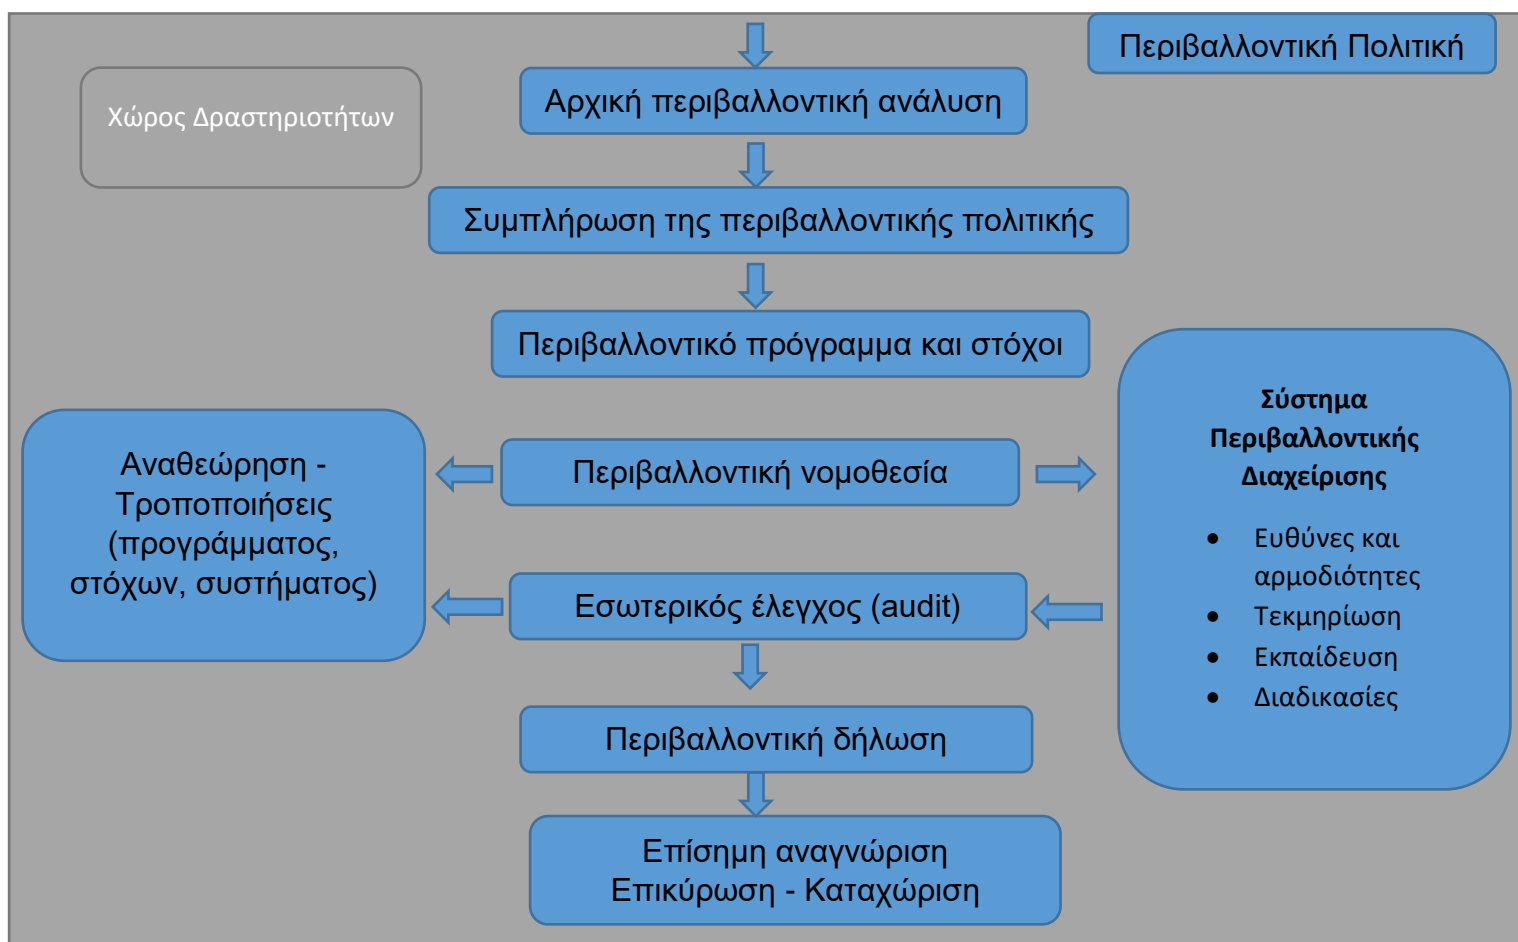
Περιβαλλοντική Πολιτική

Χώρος Δραστηριοτήτων

Αρχική περιβαλλοντική ανάλυση

Συμπλήρωση της περιβαλλοντικής πολιτικής

Περιβαλλοντικό πρόγραμμα και στόχοι

Αναθεώρηση - Τροποποιήσεις (προγράμματος, στόχων, συστήματος)

Περιβαλλοντική νομοθεσία

Σύστημα Περιβαλλοντικής Διαχείρισης

- Ευθύνες και αρμοδιότητες
- Τεκμηρίωση
- Εκπαίδευση
- Διαδικασίες

Εσωτερικός έλεγχος (audit)

Περιβαλλοντική δήλωση

Επίσημη αναγνώριση
Επικύρωση - Καταχώριση